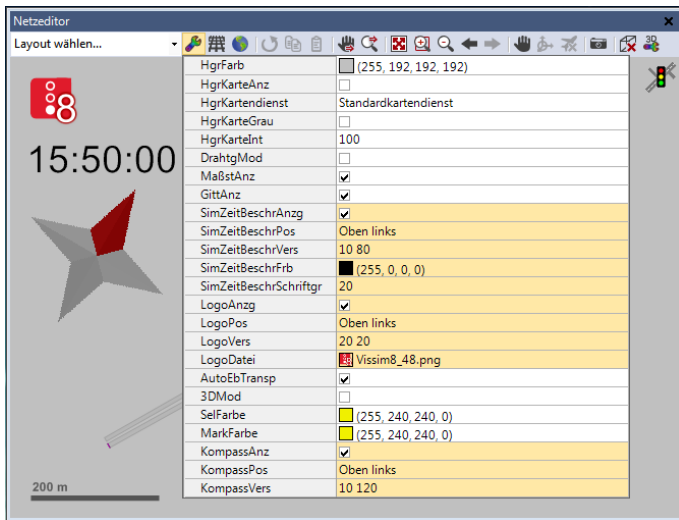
Netzeditor

Layout wählen...

8

15:50:00

| | |
|---|---|
| HgrFarb | (255, 192, 192, 192) |
| HgrKarteAnz | ☐ |
| HgrKartendienst | Standardkartendienst |
| HgrKarteGrau | ☐ |
| HgrKarteInt | 100 |
| DrahtgMod | ☐ |
| MaßstAnz | ☑ |
| GittAnz | ☑ |
| SimZeitBeschrAnzg | ☑ |
| SimZeitBeschrPos | Oben links |
| SimZeitBeschrVers | 10 80 |
| SimZeitBeschrFrb | (255, 0, 0, 0) |
| SimZeitBeschrSchriftgr | 20 |
| LogoAnzg | ☑ |
| LogoPos | Oben links |
| LogoVers | 20 20 |
| LogoDatei | Vissim8_48.png |
| AutoEbTransp | ☑ |
| 3DMod | ☐ |
| SelFarbe | (255, 240, 240, 0) |
| MarkFarbe | (255, 240, 240, 0) |
| KompassAnz | ☑ |
| KompassPos | Oben links |
| KompassVers | 10 120 |

200 m